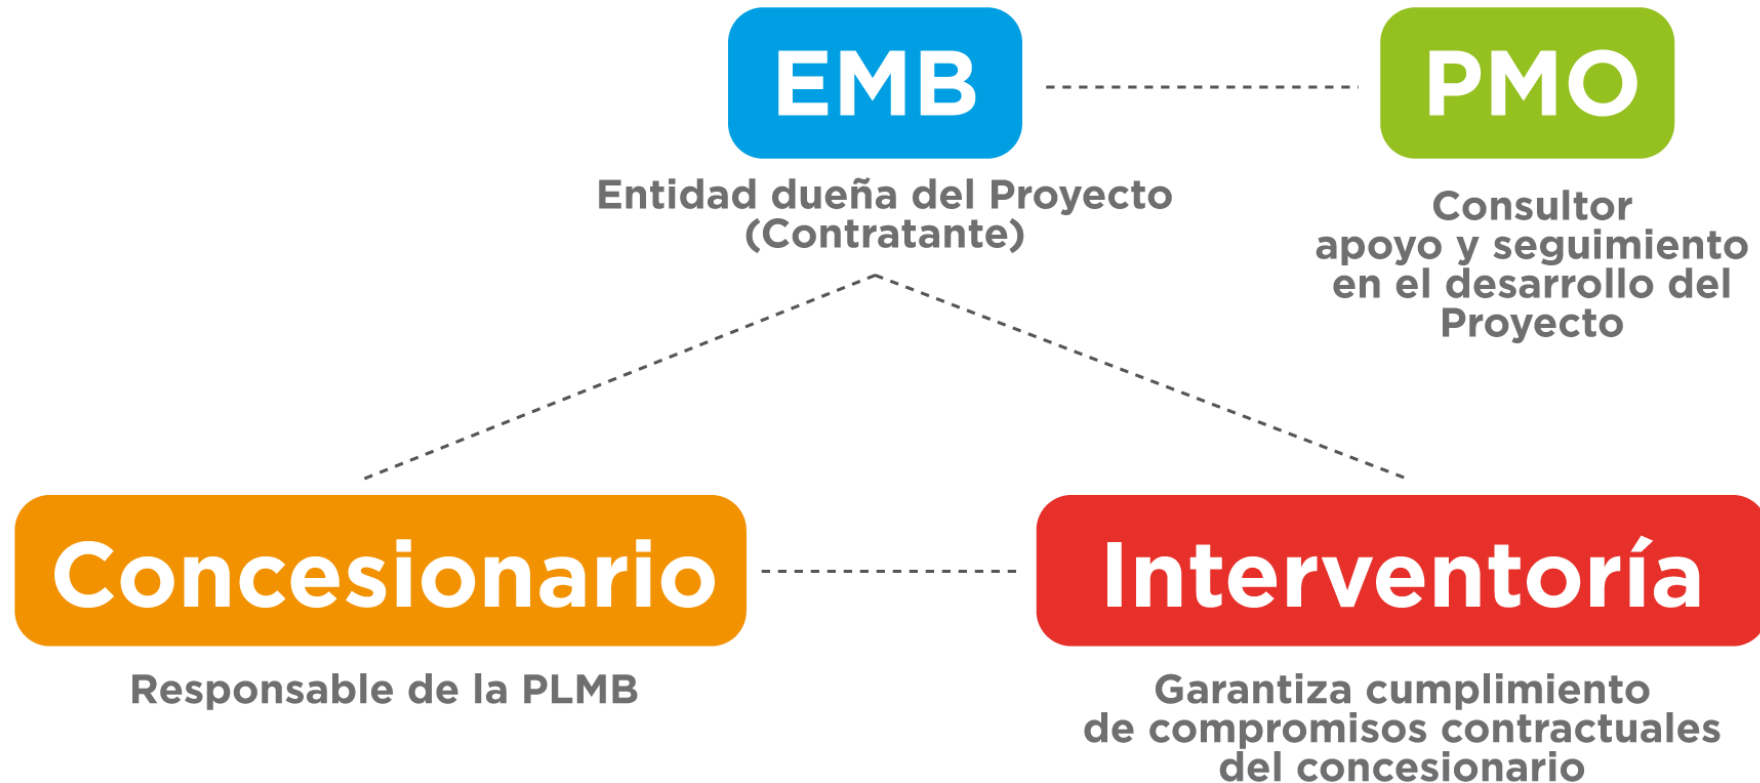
EMB

Entidad dueña del Proyecto (Contratante)

PMO

Consultor apoyo y seguimiento en el desarrollo del Proyecto

Concesionario

Responsable de la PLMB

Interventoría

Garantiza cumplimiento de compromisos contractuales del concesionario